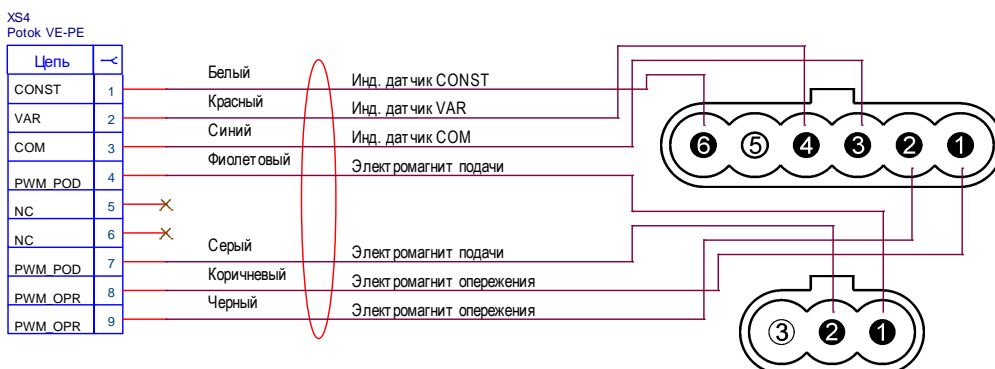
XS4
Potok VE-PE

| Цепь | ⊸ |
|---|---|
| CONST | 1 |
| VAR | 2 |
| COM | 3 |
| PWM_POD | 4 |
| NC | 5 |
| NC | 6 |
| PWM_POD | 7 |
| PWM_OPR | 8 |
| PWM_OPR | 9 |

Белый
Инд. датчик CONST
Красный
Инд. датчик VAR
Синий
Инд. датчик COM
Фиолетовый
Электромагнит подачи
Серый
Электромагнит подачи
Коричневый
Электромагнит опережения
Черный
Электромагнит опережения

6 5 4 3 2 1

3 2 1